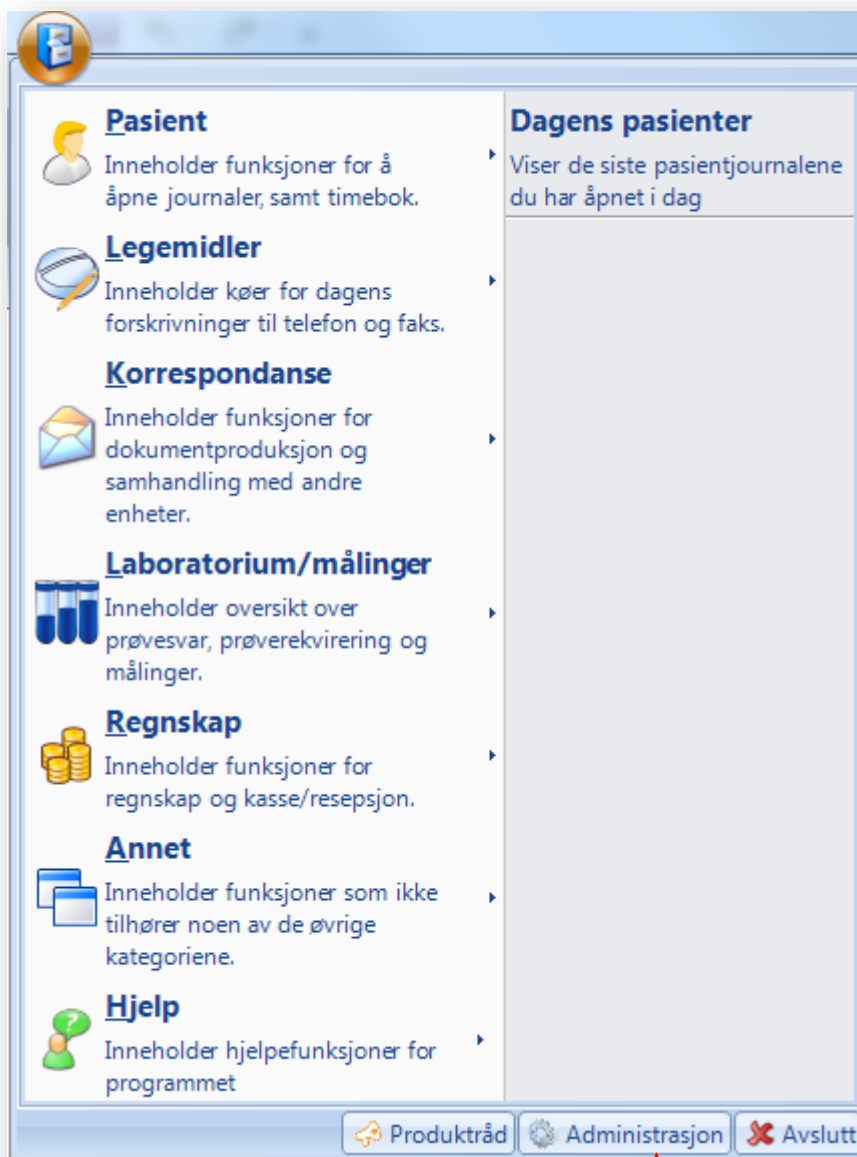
**Pasient**
Inneholder funksjoner for å åpne journaler, samt timebok.

**Legemidler**
Inneholder køer for dagens forskrivninger til telefon og faks.

**Korrespondanse**
Inneholder funksjoner for dokumentproduksjon og samhandling med andre enheter.

**Laboratorium/målinger**
Inneholder oversikt over prøvesvar, prøverekvirering og målinger.

**Regnskap**
Inneholder funksjoner for regnskap og kasse/resepsjon.

**Annet**
Inneholder funksjoner som ikke tilhører noen av de øvrige kategoriene.

**Hjelp**
Inneholder hjelpefunksjoner for programmet

**Dagens pasienter**
Viser de siste pasientjournalene du har åpnet i dag

Produktråd Administrasjon Avslutt